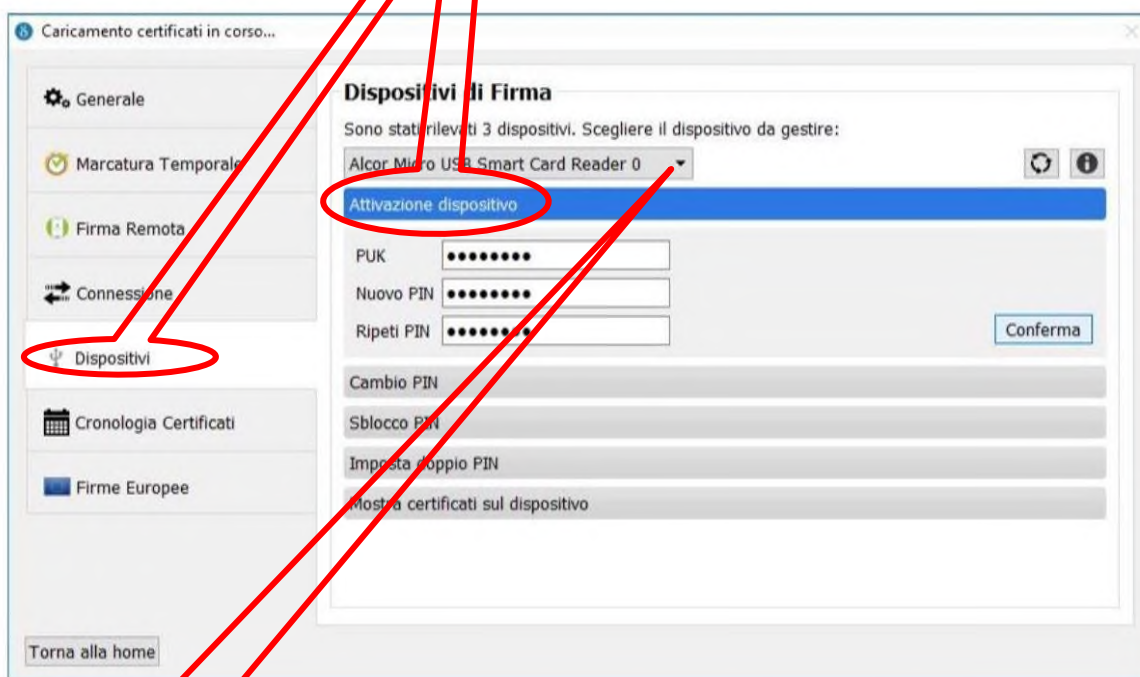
Caricamento certificati in corso...

Generale

Marcatura Temporale

Firma Remota

Connessione

Dispositivi

Cronologia Certificati

Firme Europee

Dispositivi di Firma

Sono stati rilevati 3 dispositivi. Scegliere il dispositivo da gestire:

Alcor Micro USB Smart Card Reader 0

Attivazione dispositivo

PUK ••••••••

Nuovo PIN ••••••••

Ripeti PIN ••••••••

Conferma

Cambio PIN

Sblocco PIN

Imposta doppio PIN

Mostra certificati sul dispositivo

Torna alla home